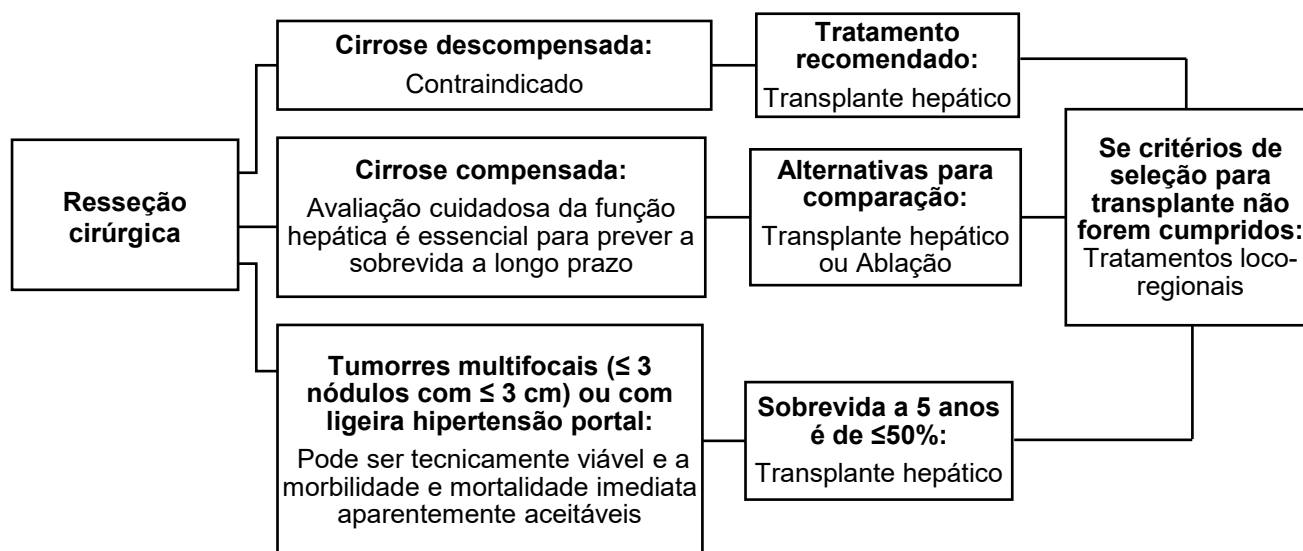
Resseção cirúrgica

Cirrose descompensada:
Contraindicado

Tratamento recomendado:
Transplante hepático

Cirrose compensada:
Avaliação cuidadosa da função hepática é essencial para prever a sobrevida a longo prazo

Alternativas para comparação:
Transplante hepático ou Ablação

Se critérios de seleção para transplante não forem cumpridos:
Tratamentos loco-regionais

Tumorres multifocais (≤ 3 nódulos com ≤ 3 cm) ou com ligeira hipertensão portal:
Pode ser tecnicamente viável e a morbilidade e mortalidade imediata aparentemente aceitáveis

Sobrevida a 5 anos é de ≤50%:
Transplante hepático